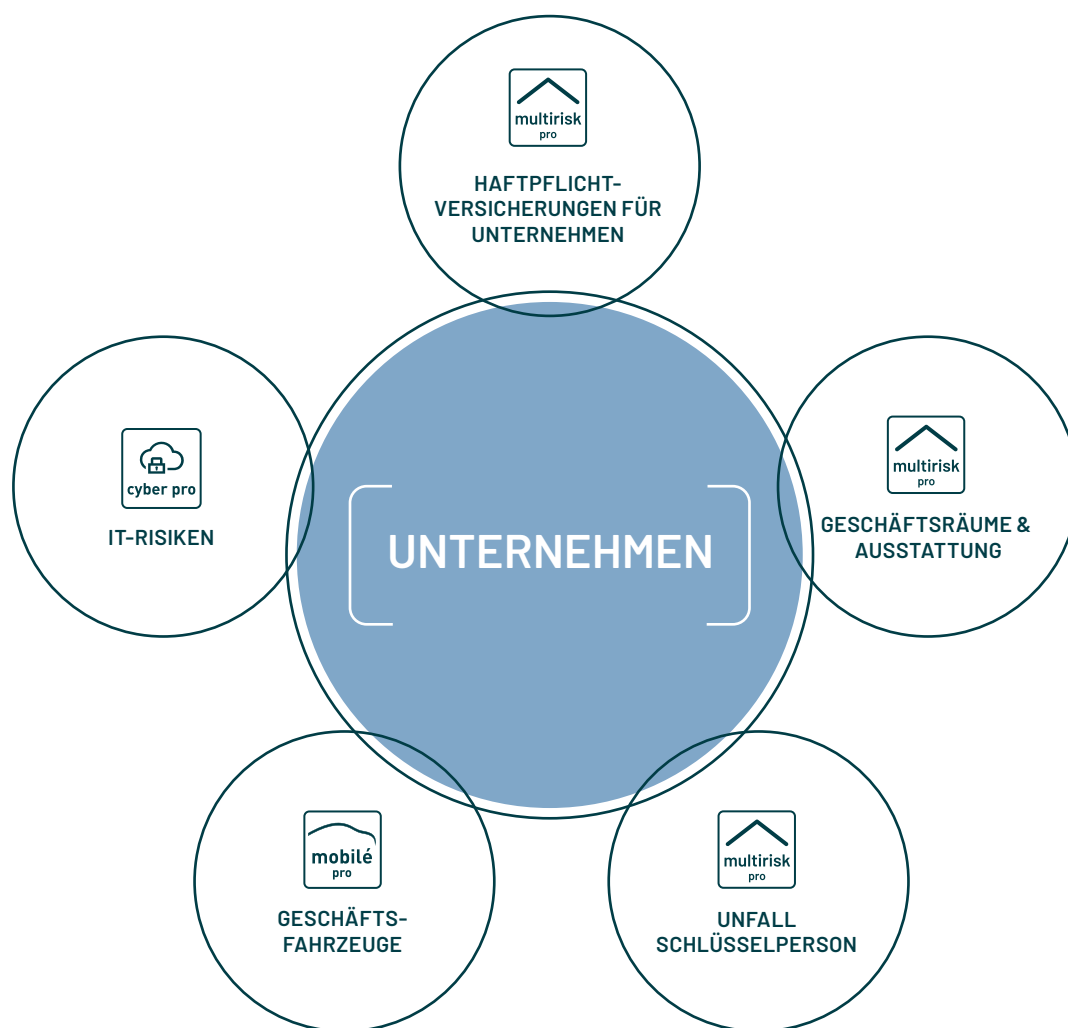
multirisk
pro

HAFTPFLICHT-VERSICHERUNGEN FÜR UNTERNEHMEN

cyber pro

IT-RISIKEN

UNTERNEHMEN

multirisk
pro

GESCHÄFTSRÄUME & AUSSTATTUNG

mobilé
pro

GESCHÄFTS-FAHRZEUGE

multirisk
pro

UNFALL SCHLÜSSELPERSON